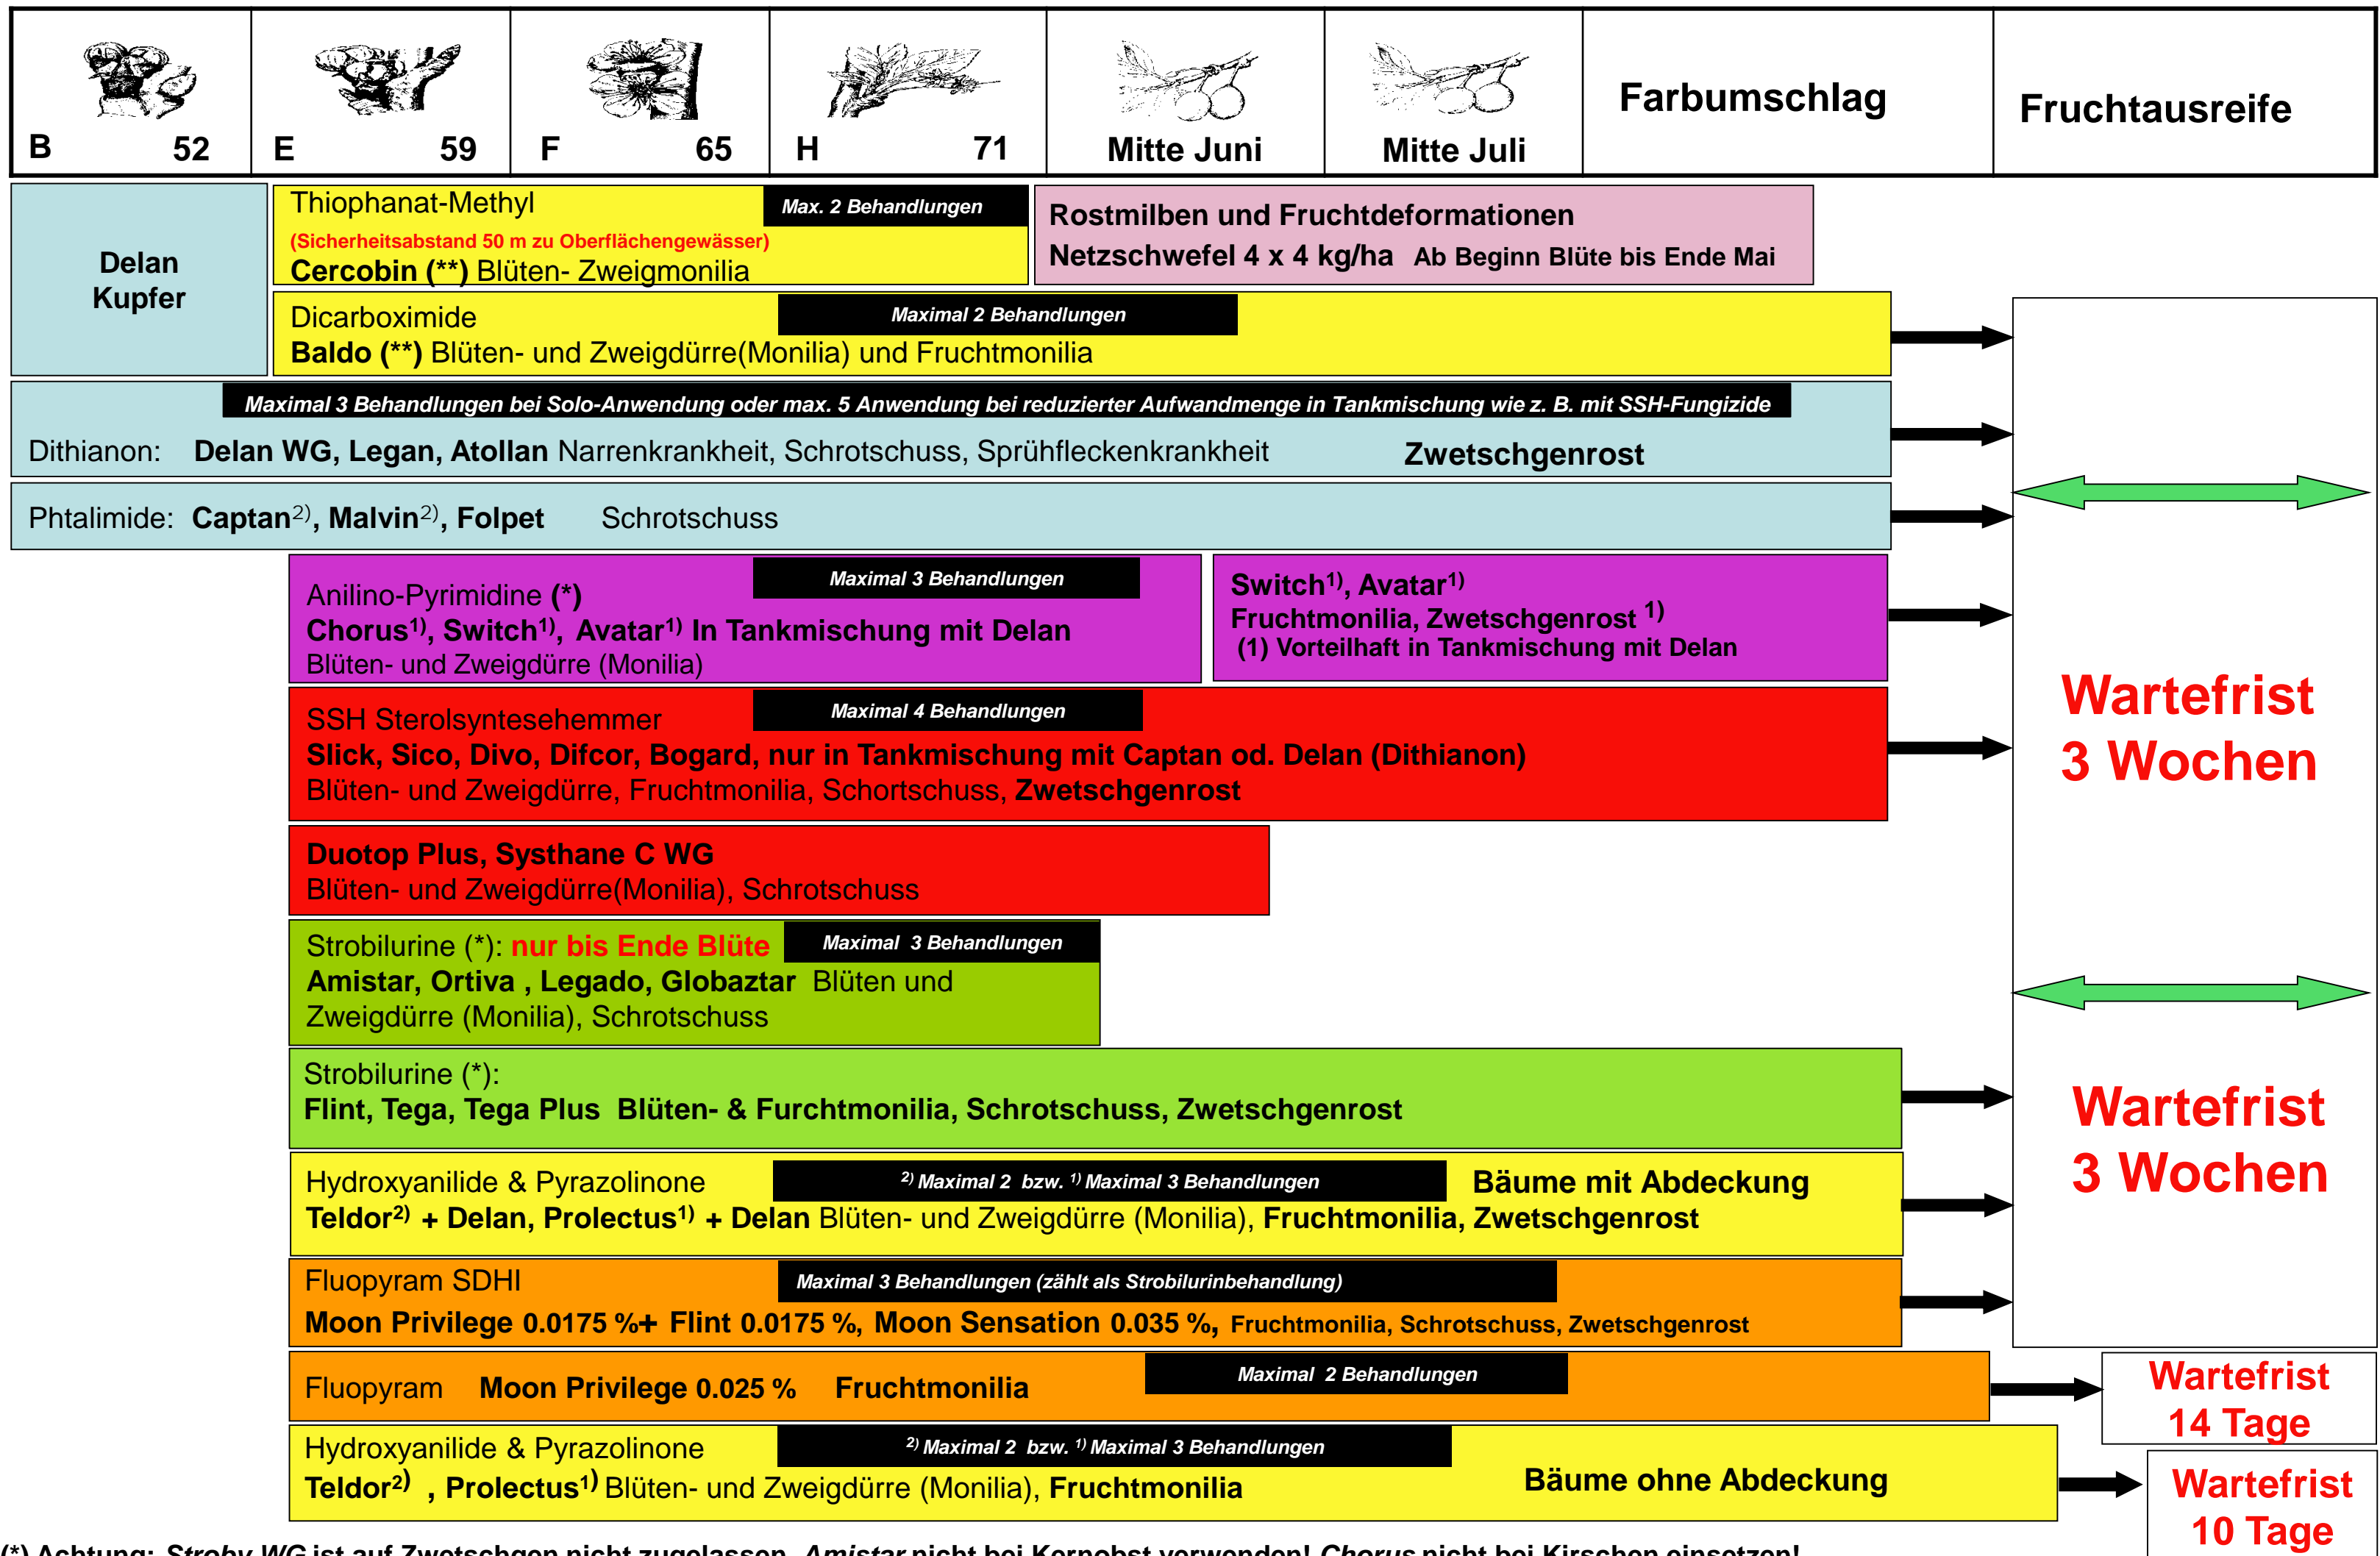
B 52

E 59

F 65

H 71

Mitte Juni

Mitte Juli

Farbumschlag

Fruchtausreife

Delan Kupfer

Thiophanat-Methyl
Max. 2 Behandlungen
(Sicherheitsabstand 50 m zu Oberflächengewässer)
Cercobin (**) Blüten- Zweigmonilia

Rostmilben und Fruchtdeformationen
Netzschwefel 4 x 4 kg/ha Ab Beginn Blüte bis Ende Mai

Dicarboximide
Maximal 2 Behandlungen
Baldo (**) Blüten- und Zweigdürre(Monilia) und Fruchtmonilia

Maximal 3 Behandlungen bei Solo-Anwendung oder max. 5 Anwendung bei reduzierter Aufwandmenge in Tankmischung wie z. B. mit SSH-Fungizide
Dithianon: Delan WG, Legan, Atollan Narrenkrankheit, Schrotschuss, Sprühfleckenkrankheit Zwetschgenrost

Phtalimide: Captan$^{2)}$, Malvin$^{2)}$, Folpet Schrotschuss

Maximal 3 Behandlungen
Anilino-Pyrimidine (*)
Chorus$^{1)}$, Switch$^{1)}$, Avatar$^{1)}$ In Tankmischung mit Delan
Blüten- und Zweigdürre (Monilia)

Switch$^{1)}$, Avatar$^{1)}$
Fruchtmonilia, Zwetschgenrost $^{1)}$
(1) Vorteilhaft in Tankmischung mit Delan

SSH Sterolsyntesehemmer
Maximal 4 Behandlungen
Slick, Sico, Divo, Difcor, Bogard, nur in Tankmischung mit Captan od. Delan (Dithianon)
Blüten- und Zweigdürre, Fruchtmonilia, Schortschuss, Zwetschgenrost

Duotop Plus, Systhane C WG
Blüten- und Zweigdürre(Monilia), Schrotschuss

Strobilurine (*): nur bis Ende Blüte
Maximal 3 Behandlungen
Amistar, Ortiva , Legado, Globaztar Blüten und Zweigdürre (Monilia), Schrotschuss

Strobilurine (*):
Flint, Tega, Tega Plus Blüten- & Furchtmonilia, Schrotschuss, Zwetschgenrost

Hydroxyanilide & Pyrazolinone
$^{2)}$ Maximal 2 bzw. $^{1)}$ Maximal 3 Behandlungen
Bäume mit Abdeckung
Teldor$^{2)}$ + Delan, Prolectus$^{1)}$ + Delan Blüten- und Zweigdürre (Monilia), Fruchtmonilia, Zwetschgenrost

Fluopyram SDHI
Maximal 3 Behandlungen (zählt als Strobilurinbehandlung)
Moon Privilege 0.0175 %+ Flint 0.0175 %, Moon Sensation 0.035 %, Fruchtmonilia, Schrotschuss, Zwetschgenrost

Fluopyram Moon Privilege 0.025 % Fruchtmonilia
Maximal 2 Behandlungen

Hydroxyanilide & Pyrazolinone
$^{2)}$ Maximal 2 bzw. $^{1)}$ Maximal 3 Behandlungen
Teldor$^{2)}$ , Prolectus$^{1)}$ Blüten- und Zweigdürre (Monilia), Fruchtmonilia
Bäume ohne Abdeckung

Wartefrist 3 Wochen

Wartefrist 3 Wochen

Wartefrist 14 Tage

Wartefrist 10 Tage

(*) Achtung: Stroby WG ist auf Zwetschgen nicht zugelassen, Amistar nicht bei Kernobst verwenden! Chorus nicht bei Kirschen einsetzen!